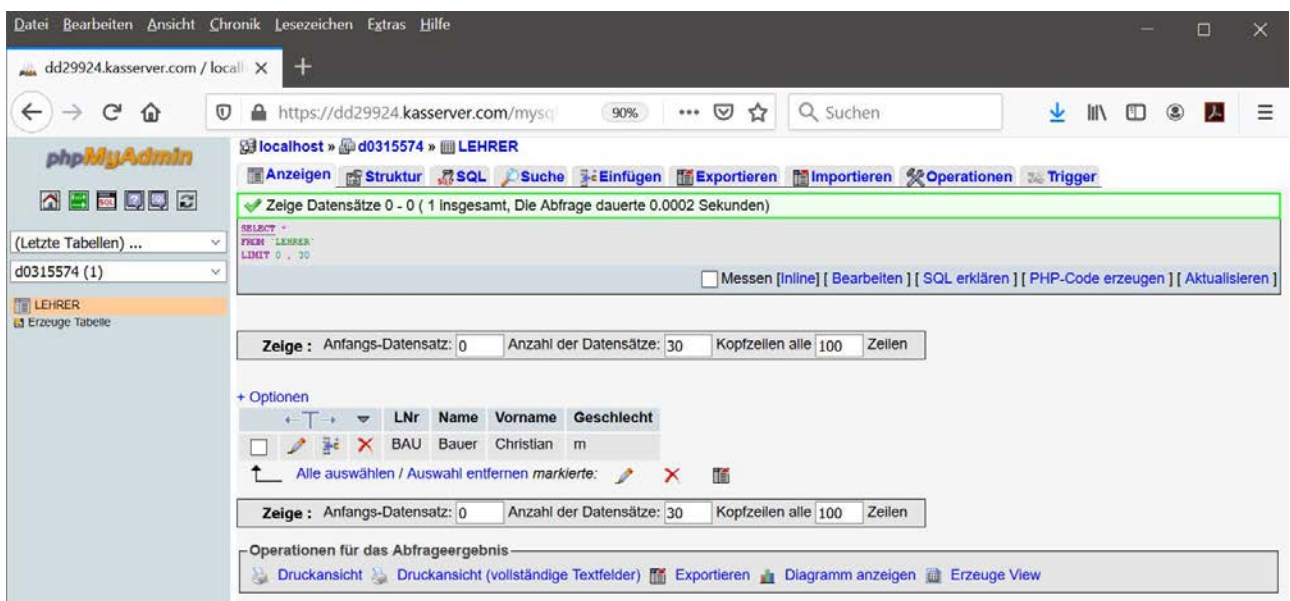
Datei Bearbeiten Ansicht Chronik Lesezeichen Extras Hilfe

dd29924.kasserver.com / locall ×

https://dd29924.kasserver.com/mysq 90% Suchen

phpMyAdmin

(Letzte Tabellen) ...

d0315574 (1)

LEHRER
Erzeuge Tabelle

localhost » d0315574 » LEHRER

Anzeigen Struktur SQL Suche Einfügen Exportieren Importieren Operationen Trigger

Zeige Datensätze 0 - 0 ( 1 insgesamt, Die Abfrage dauerte 0.0002 Sekunden)

SELECT *
FROM `LEHRER`
LIMIT 0 , 30

Messen [Inline] [ Bearbeiten ] [ SQL erklären ] [ PHP-Code erzeugen ] [ Aktualisieren ]

Zeige : Anfangs-Datensatz: 0 Anzahl der Datensätze: 30 Kopfzeilen alle 100 Zeilen

+ Optionen

| | LNr | Name | Vorname | Geschlecht |
|---|---|---|---|---|
| | BAU | Bauer | Christian | m |

Alle auswählen / Auswahl entfernen markierte:

Zeige : Anfangs-Datensatz: 0 Anzahl der Datensätze: 30 Kopfzeilen alle 100 Zeilen

Operationen für das Abfrageergebnis

Druckansicht Druckansicht (vollständige Textfelder) Exportieren Diagramm anzeigen Erzeuge View